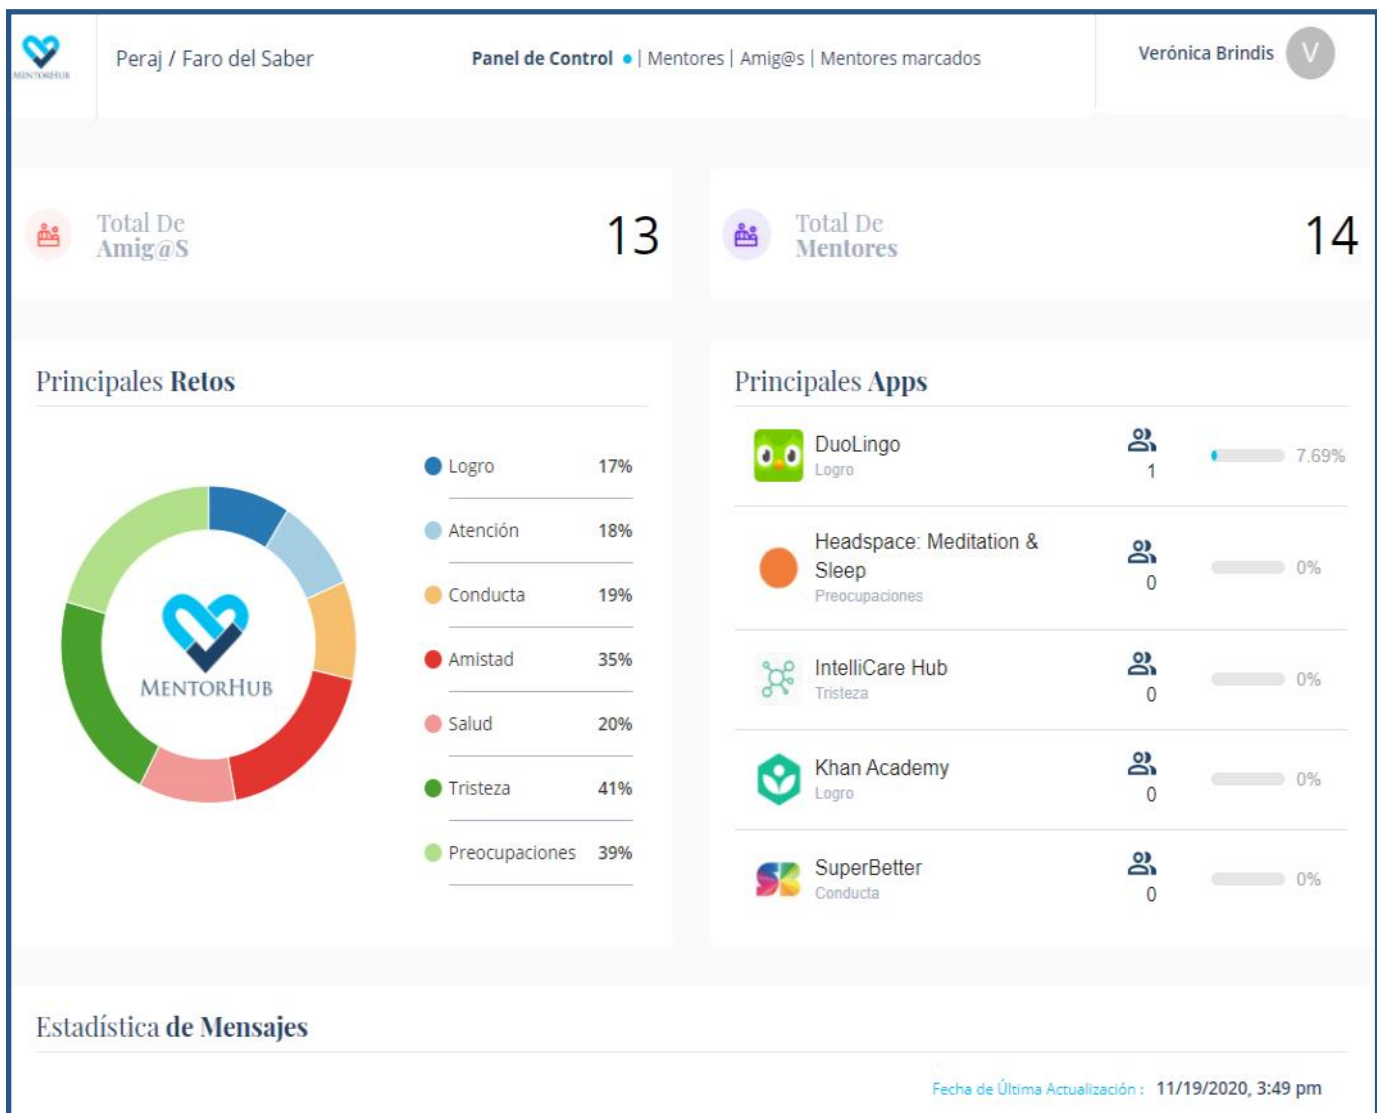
MENTORHUB

Peraj / Faro del Saber

Panel de Control | Mentores | Amig@s | Mentores marcados

Verónica Brindis V

Total De Amig@S 13

Total De Mentores 14

Principales Retos

MENTORHUB

| | |
|---|---|
| Logro | 17% |
| Atención | 18% |
| Conducta | 19% |
| Amistad | 35% |
| Salud | 20% |
| Tristeza | 41% |
| Preocupaciones | 39% |

Principales Apps

| | | |
|---|---|---|
| DuoLingo Logro | 1 | 7.69% |
| Headspace: Meditation & Sleep Preocupaciones | 0 | 0% |
| IntelliCare Hub Tristeza | 0 | 0% |
| Khan Academy Logro | 0 | 0% |
| SuperBetter Conducta | 0 | 0% |

Estadística de Mensajes

Fecha de Última Actualización : 11/19/2020, 3:49 pm